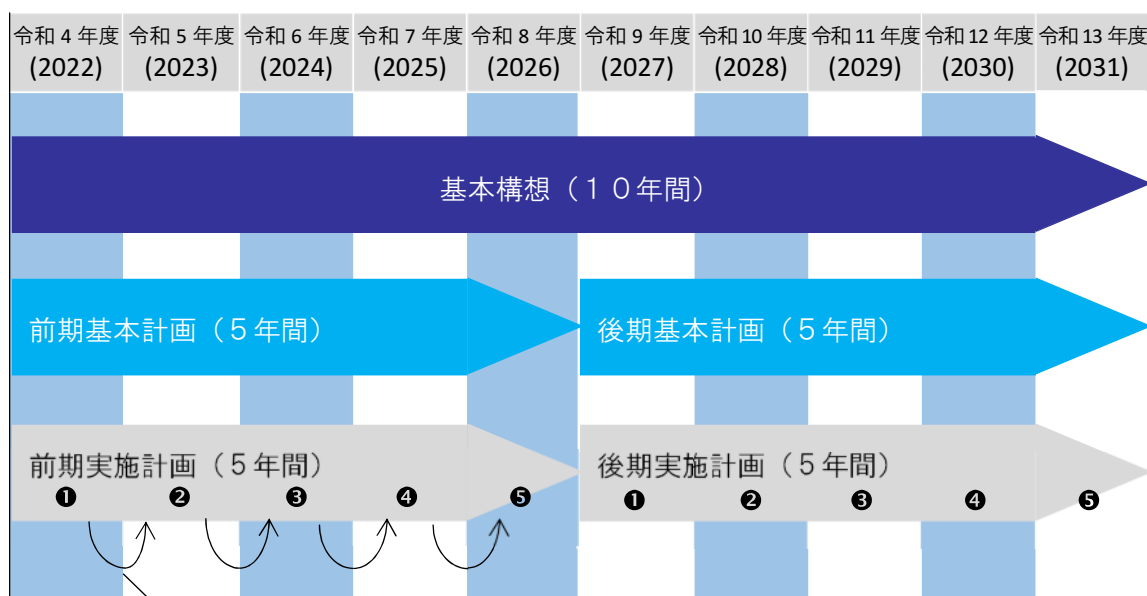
| 令和 4 年度 (2022) | 令和 5 年度 (2023) | 令和 6 年度 (2024) | 令和 7 年度 (2025) | 令和 8 年度 (2026) | 令和 9 年度 (2027) | 令和 10 年度 (2028) | 令和 11 年度 (2029) | 令和 12 年度 (2030) | 令和 13 年度 (2031) |
|---|---|---|---|---|---|---|---|---|---|

基本構想（１０年間）

前期基本計画（５年間）

後期基本計画（５年間）

前期実施計画（５年間）
❶ ❷ ❸ ❹ ❺

後期実施計画（５年間）
❶ ❷ ❸ ❹ ❺